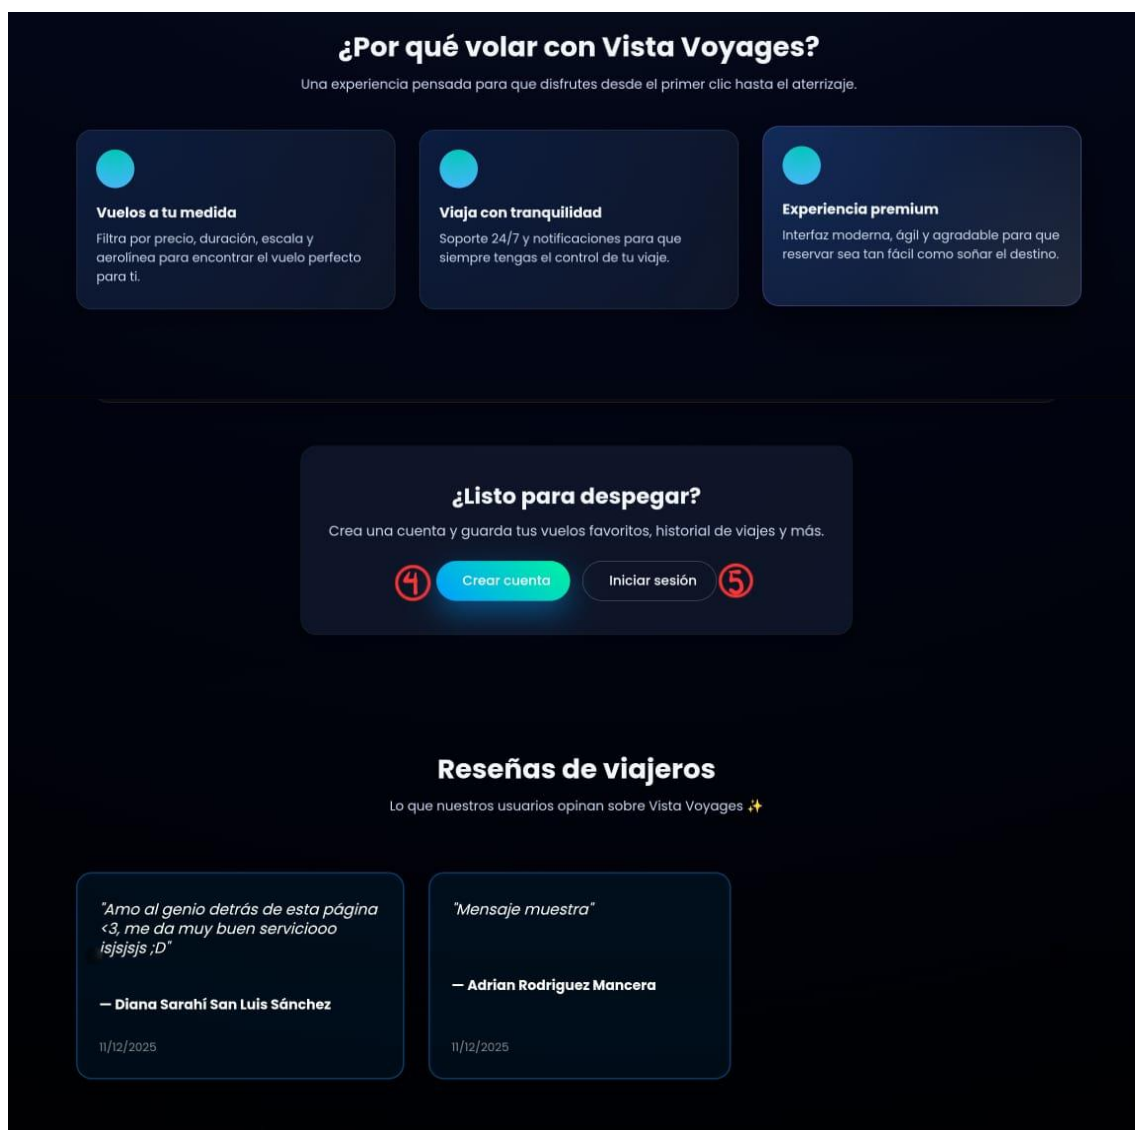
¿Por qué volar con Vista Voyages?

Una experiencia pensada para que disfrutes desde el primer clic hasta el aterrizaje.

Vuelos a tu medida

Filtra por precio, duración, escala y aerolínea para encontrar el vuelo perfecto para ti.

Viaja con tranquilidad

Soporte 24/7 y notificaciones para que siempre tengas el control de tu viaje.

Experiencia premium

Interfaz moderna, ágil y agradable para que reservar sea tan fácil como soñar el destino.

¿Listo para despegar?

Crea una cuenta y guarda tus vuelos favoritos, historial de viajes y más.

4 Crear cuenta Iniciar sesión 5

Reseñas de viajeros

Lo que nuestros usuarios opinan sobre Vista Voyages ✨

"Amo al genio detrás de esta página <3, me da muy buen serviciooo isjsjsjs ;D"

— Diana Sarahí San Luis Sánchez

11/12/2025

"Mensaje muestra"

— Adrian Rodriguez Mancera

11/12/2025